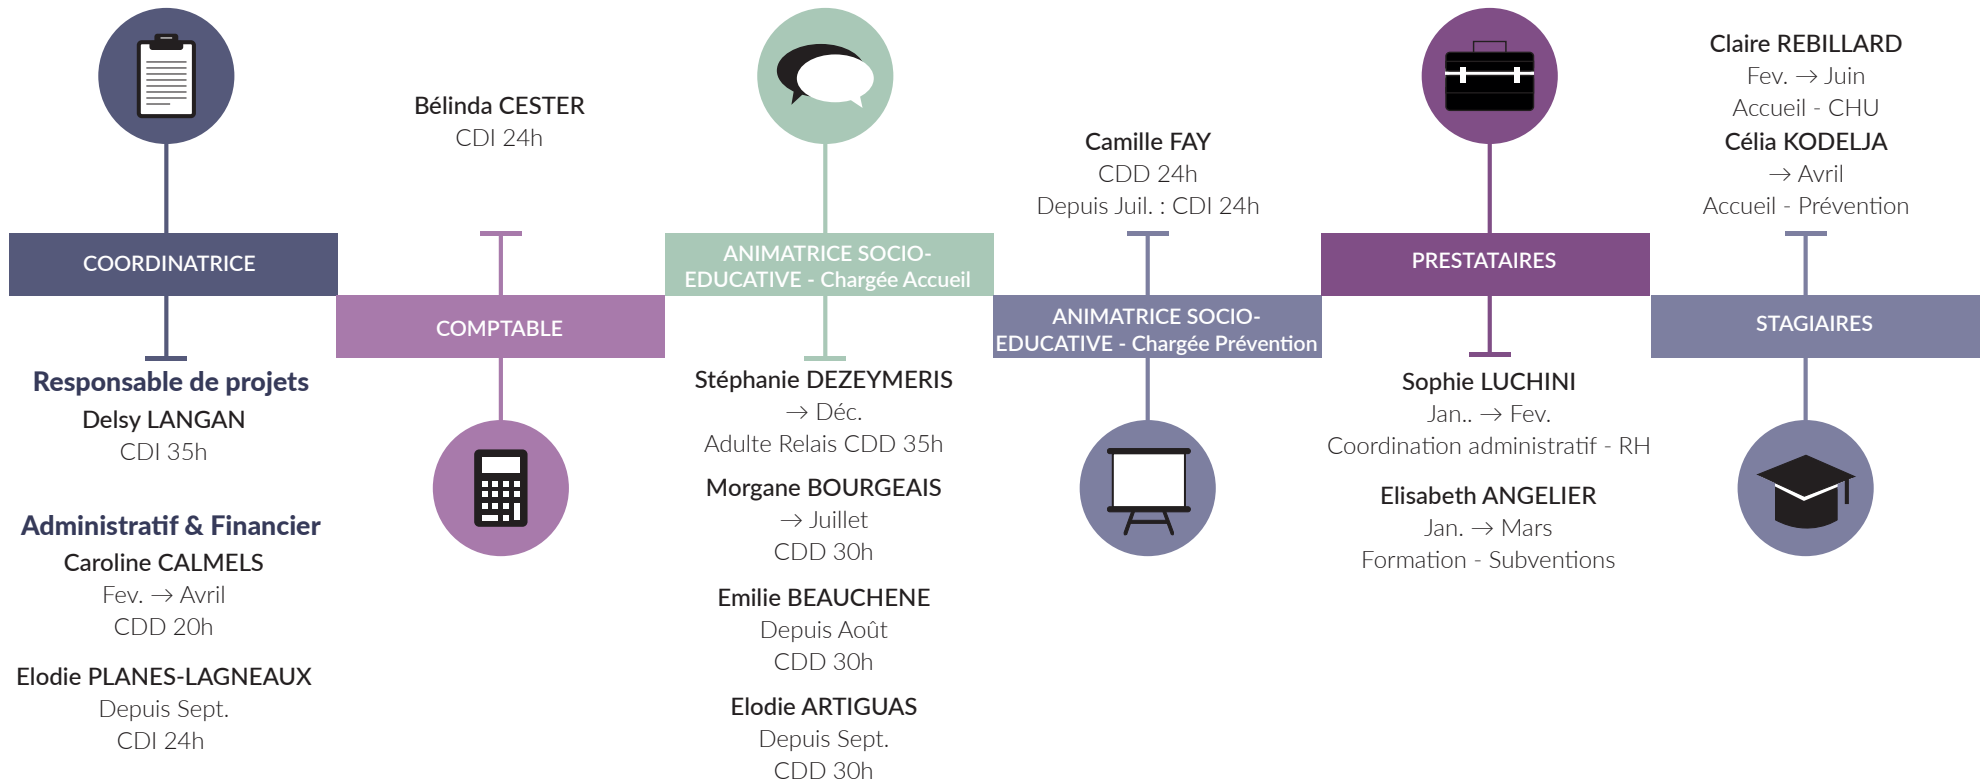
COORDINATRICE

Responsable de projets
Delsy LANGAN
CDI 35h

Administratif & Financier
Caroline CALMELS
Fev. → Avril
CDD 20h

Elodie PLANES-LAGNEAUX
Depuis Sept.
CDI 24h

Bélinda CESTER
CDI 24h

COMPTABLE

ANIMATRICE SOCIO-EDUCATIVE - Chargée Accueil

Stéphanie DEZEYMERIS
→ Déc.
Adulte Relais CDD 35h

Morgane BOURGEAIS
→ Juillet
CDD 30h

Emilie BEAUCHENE
Depuis Août
CDD 30h

Elodie ARTIGUAS
Depuis Sept.
CDD 30h

Camille FAY
CDD 24h
Depuis Juil. : CDI 24h

ANIMATRICE SOCIO-EDUCATIVE - Chargée Prévention

PRESTATAIRES

Sophie LUCHINI
Jan.. → Fev.
Coordination administratif - RH

Elisabeth ANGELIER
Jan. → Mars
Formation - Subventions

Claire REBILLARD
Fev. → Juin
Accueil - CHU
Célia KODELJA
→ Avril
Accueil - Prévention

STAGIAIRES